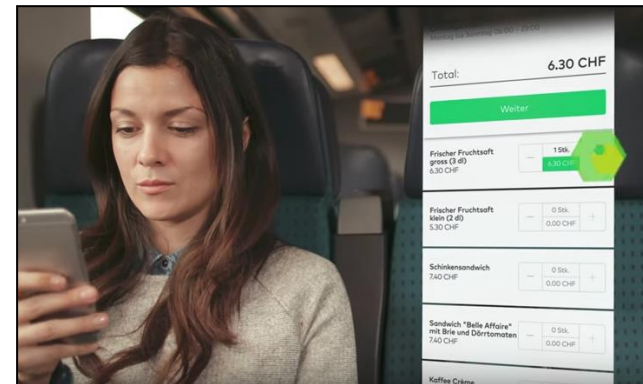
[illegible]

Total: 6.30 CHF

Weiter

Frischer Fruchtsaft gross (3 dl)
6.30 CHF
– 1 Stk. 6.30 CHF +

Frischer Fruchtsaft klein (2 dl)
5.30 CHF
– 0 Stk. 0.00 CHF +

Schinkensandwich
7.40 CHF
– 0 Stk. 0.00 CHF +

Sandwich "Belle Affaire" mit Brie und Dörrtomaten
7.40 CHF
– 0 Stk. 0.00 CHF +

Kaffee Crème